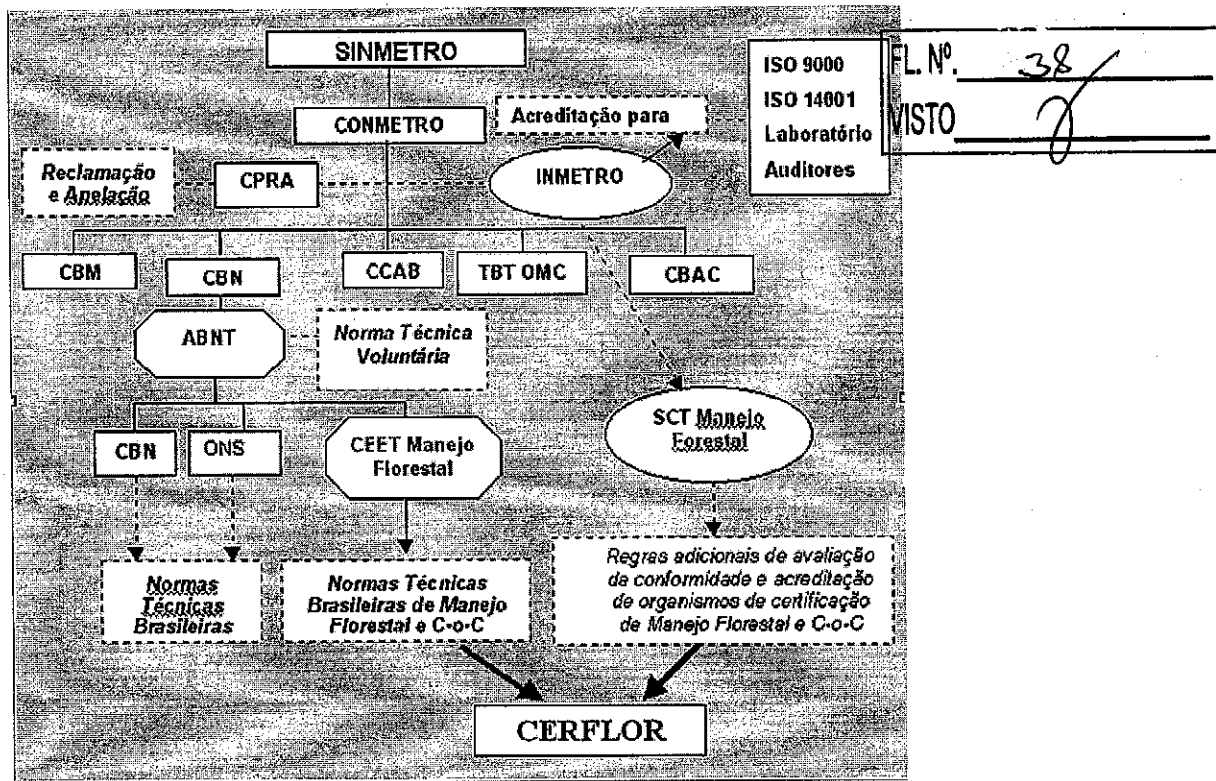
SINMETRO

ISO 9000
ISO 14001
Laboratório
Auditores

FL. Nº. 38
VISTO

CONMETRO

Acreditação para

Reclamação e Apelação

CPRA

INMETRO

CBM

CBN

CCAB

TBT OMC

CBAC

ABNT

Norma Técnica Voluntária

SCT Manejo Forestal

CBN

ONS

CEET Manejo Florestal

Normas Técnicas Brasileiras

Normas Técnicas Brasileiras de Manejo Florestal e C-o-C

Regras adicionais de avaliação de conformidade e acreditação de organismos de certificação de Manejo Florestal e C-o-C

CERFLOR